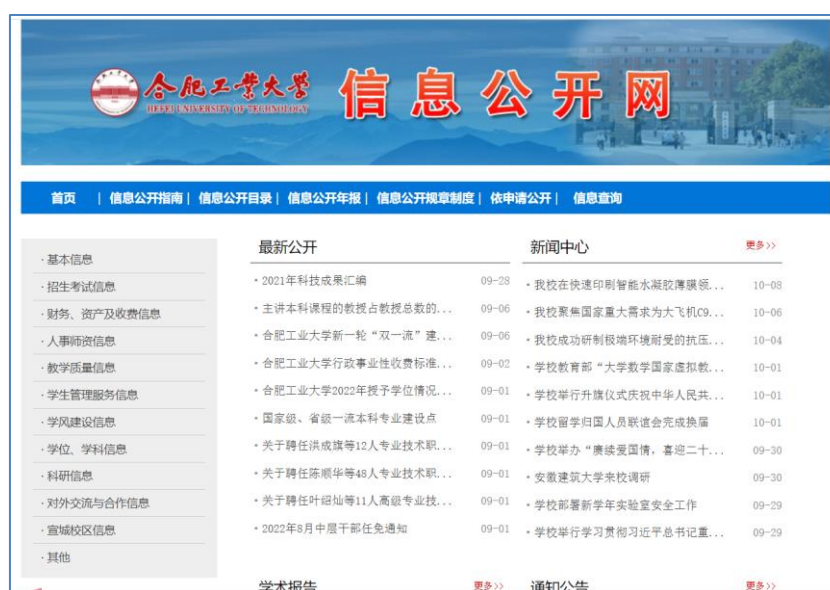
合肥工业大学 HEFEI UNIVERSITY OF TECHNOLOGY 信息公开网

首页 | 信息公开指南 | 信息公开目录 | 信息公开年报 | 信息公开规章制度 | 依申请公开 | 信息查询

· 基本信息
· 招生考试信息
· 财务、资产及收费信息
· 人事师资信息
· 教学质量信息
· 学生管理服务信息
· 学风建设信息
· 学位、学科信息
· 科研信息
· 对外交流与合作信息
· 宣城校区信息
· 其他

最新公开

· 2021年科技成果汇编 09-28
· 主讲本科课程的教授占教授总数的... 09-06
· 合肥工业大学新一轮"双一流"建... 09-06
· 合肥工业大学行政事业性收费标准... 09-02
· 合肥工业大学2022年授予学位情况... 09-01
· 国家级、省级一流本科专业建设点 09-01
· 关于聘任洪成旗等12人专业技术职... 09-01
· 关于聘任陈顺华等48人专业技术职... 09-01
· 关于聘任叶绍灿等11人高级专业技... 09-01
· 2022年8月中层干部任免通知 09-01

新闻中心 更多>>

· 我校在快速印制智能水凝胶薄膜领... 10-08
· 我校聚焦国家重大需求为大飞机C9... 10-06
· 我校成功研制极端环境耐受的抗压... 10-04
· 学校教育部"大学数学国家虚拟教... 10-01
· 学校举行升旗仪式庆祝中华人民共... 10-01
· 学校留学归国人员联谊会完成换届 10-01
· 学校举办"赓续爱国情，喜迎二十... 09-30
· 安徽建筑大学来校调研 09-30
· 学校部署新学年实验室安全工作 09-29
· 学校举行学习贯彻习近平总书记重... 09-29

学术报告 更多>>

通知公告 更多>>